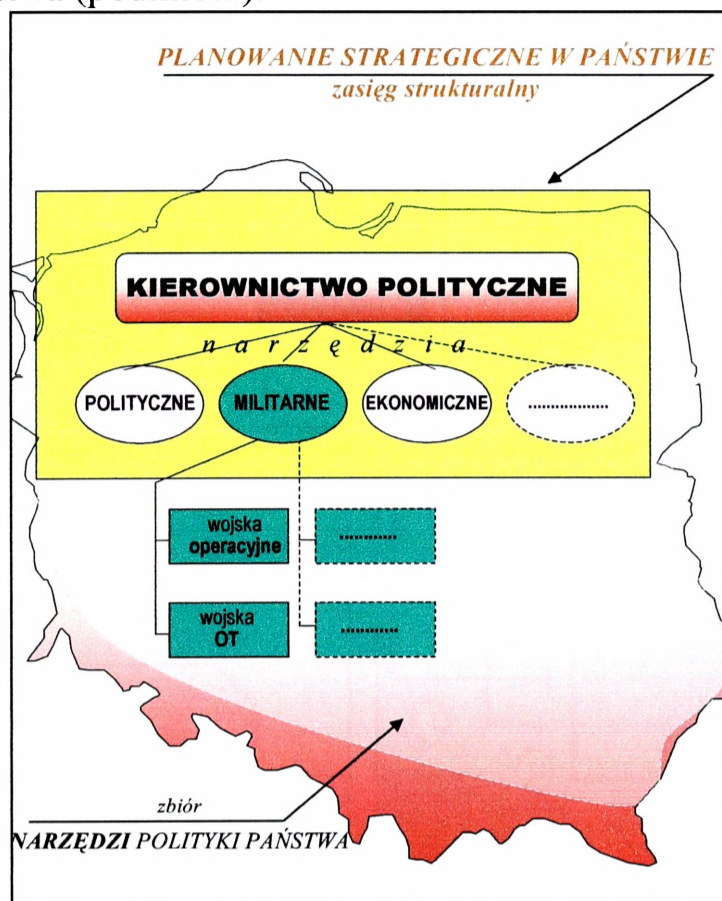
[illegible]

PLANOWANIE STRATEGICZNE W PAŃSTWIE
zasięg strukturalny

KIEROWNICTWO POLITYCZNE

n a r z ę d z i a

POLITYCZNE
MILITARNE
EKONOMICZNE
..................

wojska operacyjne
..............

wojska OT
..............

zbiór
NARZĘDZI POLITYKI PAŃSTWA